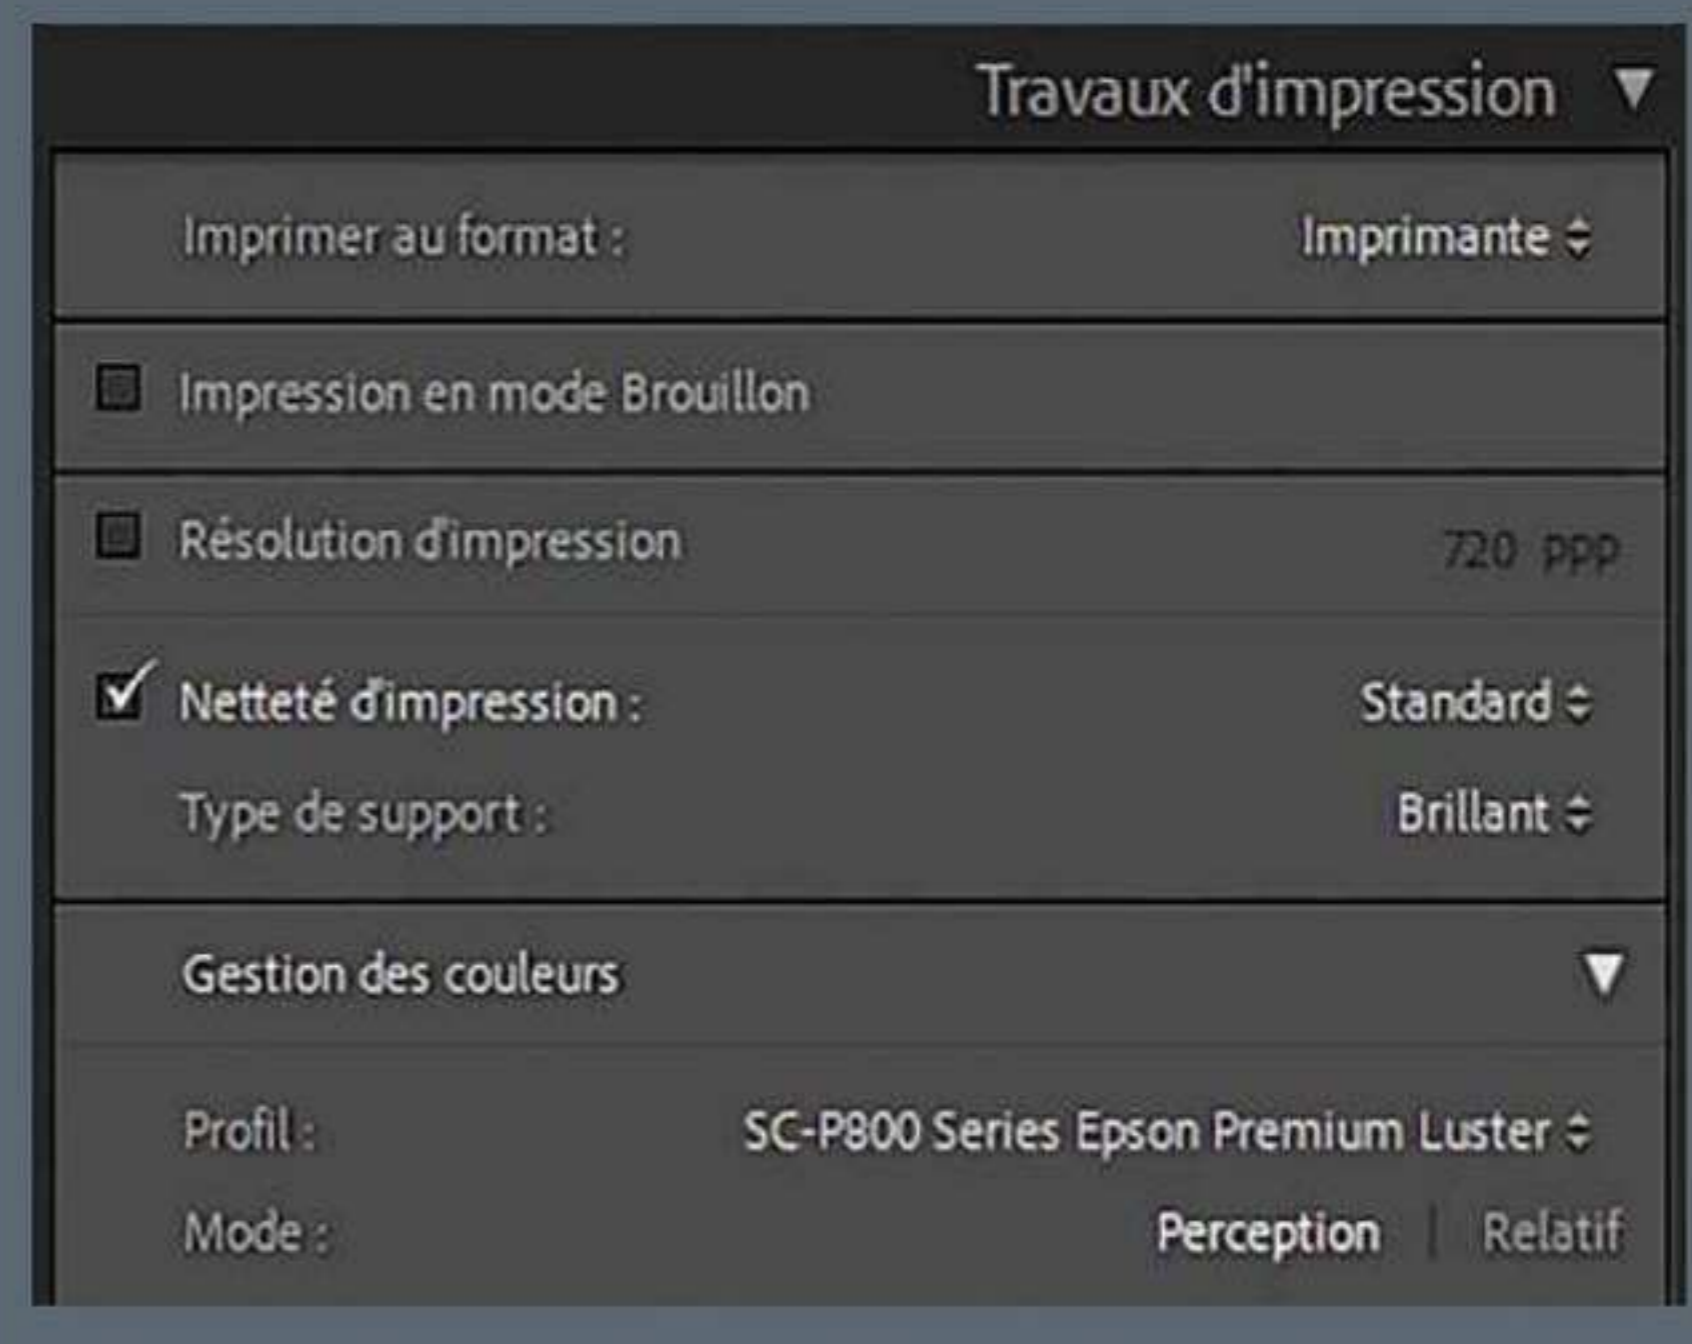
Travaux d'impression ▼

Imprimer au format : Imprimante

Impression en mode Brouillon

Résolution d'impression 720 ppp

Netteté d'impression : Standard

Type de support : Brillant

Gestion des couleurs ▼

Profil : SC-P800 Series Epson Premium Luster

Mode : Perception | Relatif